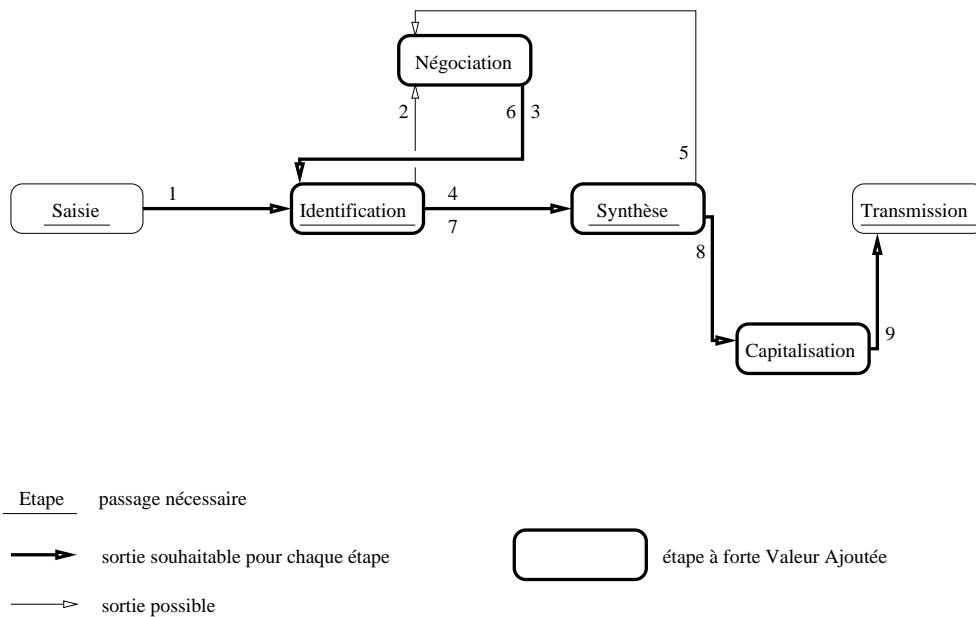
Négociation

2

6

3

5

Saisie

1

Identification

4

7

Synthèse

Transmission

8

Capitalisation

9

Etape passage nécessaire

sortie souhaitable pour chaque étape

étape à forte Valeur Ajoutée

sortie possible